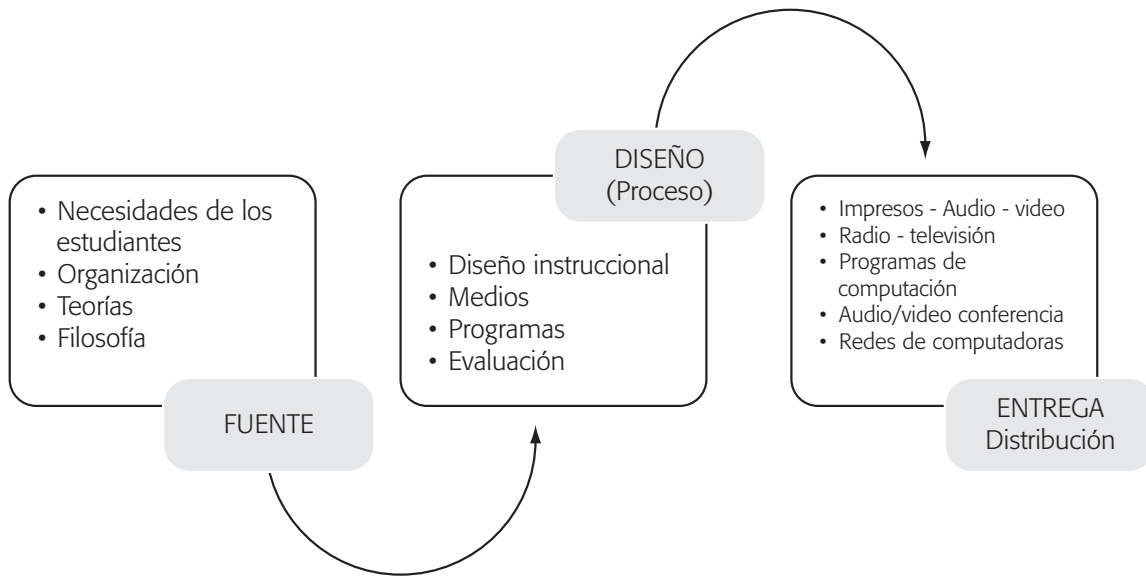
• Necesidades de los estudiantes
• Organización
• Teorías
• Filosofía

FUENTE

DISEÑO
(Proceso)

• Diseño instruccional
• Medios
• Programas
• Evaluación

• Impresos - Audio - video
• Radio - televisión
• Programas de computación
• Audio/video conferencia
• Redes de computadoras

ENTREGA
Distribución